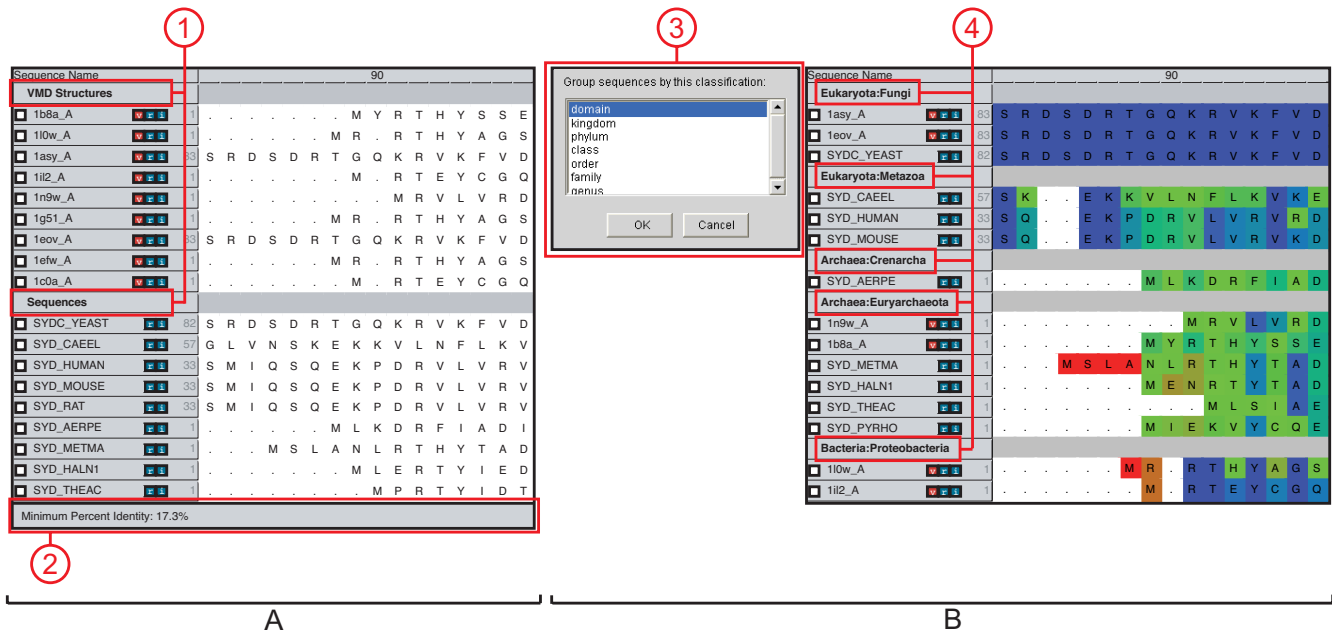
1

2

3

4

Sequence Name | 90

VMD Structures

| | | | |
|---|---|---|---|
| 1b8a_A | v r i | 1 | . . . . . . . . M Y R T H Y S S E |
| 1l0w_A | v r i | 1 | . . . . . . . M R . R T H Y A G S |
| 1asy_A | v r i | 83 | S R D S D R T G Q K R V K F V D |
| 1il2_A | v r i | 1 | . . . . . . . . M . R T E Y C G Q |
| 1n9w_A | v r i | 1 | . . . . . . . . . M R V L V R D |
| 1g51_A | v r i | 1 | . . . . . . . M R . R T H Y A G S |
| 1eov_A | v r i | 83 | S R D S D R T G Q K R V K F V D |
| 1efw_A | v r i | 1 | . . . . . . . M R . R T H Y A G S |
| 1c0a_A | v r i | 1 | . . . . . . . . M . R T E Y C G Q |

Sequences

| | | | |
|---|---|---|---|
| SYDC_YEAST | r i | 82 | S R D S D R T G Q K R V K F V D |
| SYD_CAEEL | r i | 57 | G L V N S K E K K V L N F L K V |
| SYD_HUMAN | r i | 33 | S M I Q S Q E K P D R V L V R V |
| SYD_MOUSE | r i | 33 | S M I Q S Q E K P D R V L V R V |
| SYD_RAT | r i | 33 | S M I Q S Q E K P D R V L V R V |
| SYD_AERPE | r i | 1 | . . . . . . . M L K D R F I A D I |
| SYD_METMA | r i | 1 | . . . M S L A N L R T H Y T A D |
| SYD_HALN1 | r i | 1 | . . . . . . . . M L E R T Y I E D |
| SYD_THEAC | r i | 1 | . . . . . . . . . M P R T Y I D T |

Minimum Percent Identity: 17.3%

Group sequences by this classification:

domain
kingdom
phylum
class
order
family
genus

OK Cancel

Sequence Name | 90

Eukaryota:Fungi

| | | | |
|---|---|---|---|
| 1asy_A | v r i | 83 | S R D S D R T G Q K R V K F V D |
| 1eov_A | v r i | 83 | S R D S D R T G Q K R V K F V D |
| SYDC_YEAST | r i | 82 | S R D S D R T G Q K R V K F V D |

Eukaryota:Metazoa

| | | | |
|---|---|---|---|
| SYD_CAEEL | r i | 57 | S K . . E K K V L N F L K V K E |
| SYD_HUMAN | r i | 33 | S Q . . E K P D R V L V R V R D |
| SYD_MOUSE | r i | 33 | S Q . . E K P D R V L V R V K D |

Archaea:Crenarcha

| | | | |
|---|---|---|---|
| SYD_AERPE | r i | 1 | M L K D R F I A D |

Archaea:Euryarchaeota

| | | | |
|---|---|---|---|
| 1n9w_A | v r i | 1 | . . . . . . . . M R V L V R D |
| 1b8a_A | v r i | 1 | . . . . . . . . M Y R T H Y S S E |
| SYD_METMA | r i | 1 | . . . M S L A N L R T H Y T A D |
| SYD_HALN1 | r i | 1 | . . . . . . . . M E N R T Y T A D |
| SYD_THEAC | r i | 1 | . . . . . . . . . M L S I A E |
| SYD_PYRHO | r i | 1 | . . . . . . . . M I E K V Y C Q E |

Bacteria:Proteobacteria

| | | | |
|---|---|---|---|
| 1l0w_A | v r i | 1 | . . . . . . M R . R T H Y A G S |
| 1il2_A | v r i | 1 | . . . . . . . M . R T E Y C G Q |

A

B